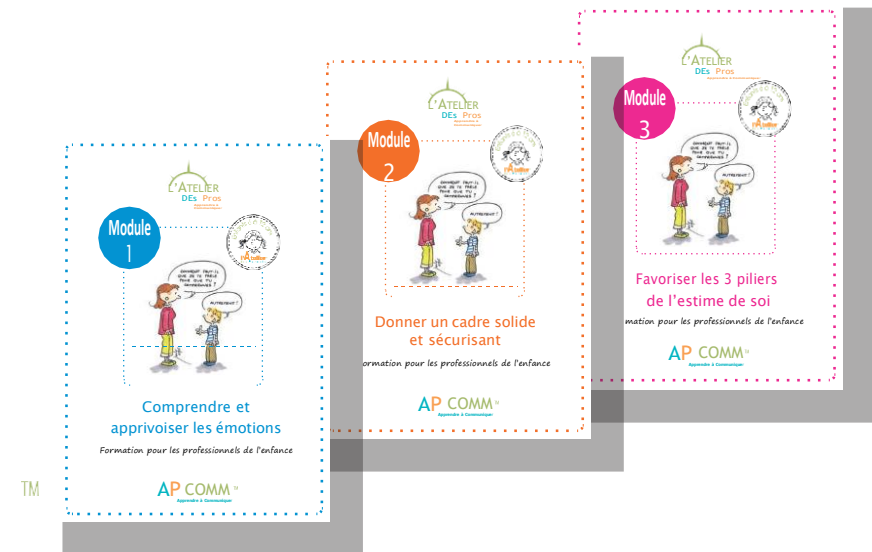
L'ATELIER
DEs Pros

Module
3

COMMENT FAUT-IL QUE JE TE PARLE POUR QUE TU COMPRENNES ?

AUTREMENT !

Favoriser les 3 piliers de l'estime de soi

rmation pour les professionnels de l'enfance

AP COMM
Apprendre à Communiquer

L'ATELIER
DEs Pros

Module
2

COMMENT FAUT-IL QUE JE TE PARLE POUR QUE TU COMPRENNES ?

AUTREMENT !

Donner un cadre solide et sécurisant

ormation pour les professionnels de l'enfance

AP COMM
Apprendre à Communiquer

L'ATELIER
DEs Pros

Module
1

COMMENT FAUT-IL QUE JE TE PARLE POUR QUE TU COMPRENNES ?

AUTREMENT !

Comprendre et apprivoiser les émotions

Formation pour les professionnels de l'enfance

AP COMM
Apprendre à Communiquer

TM